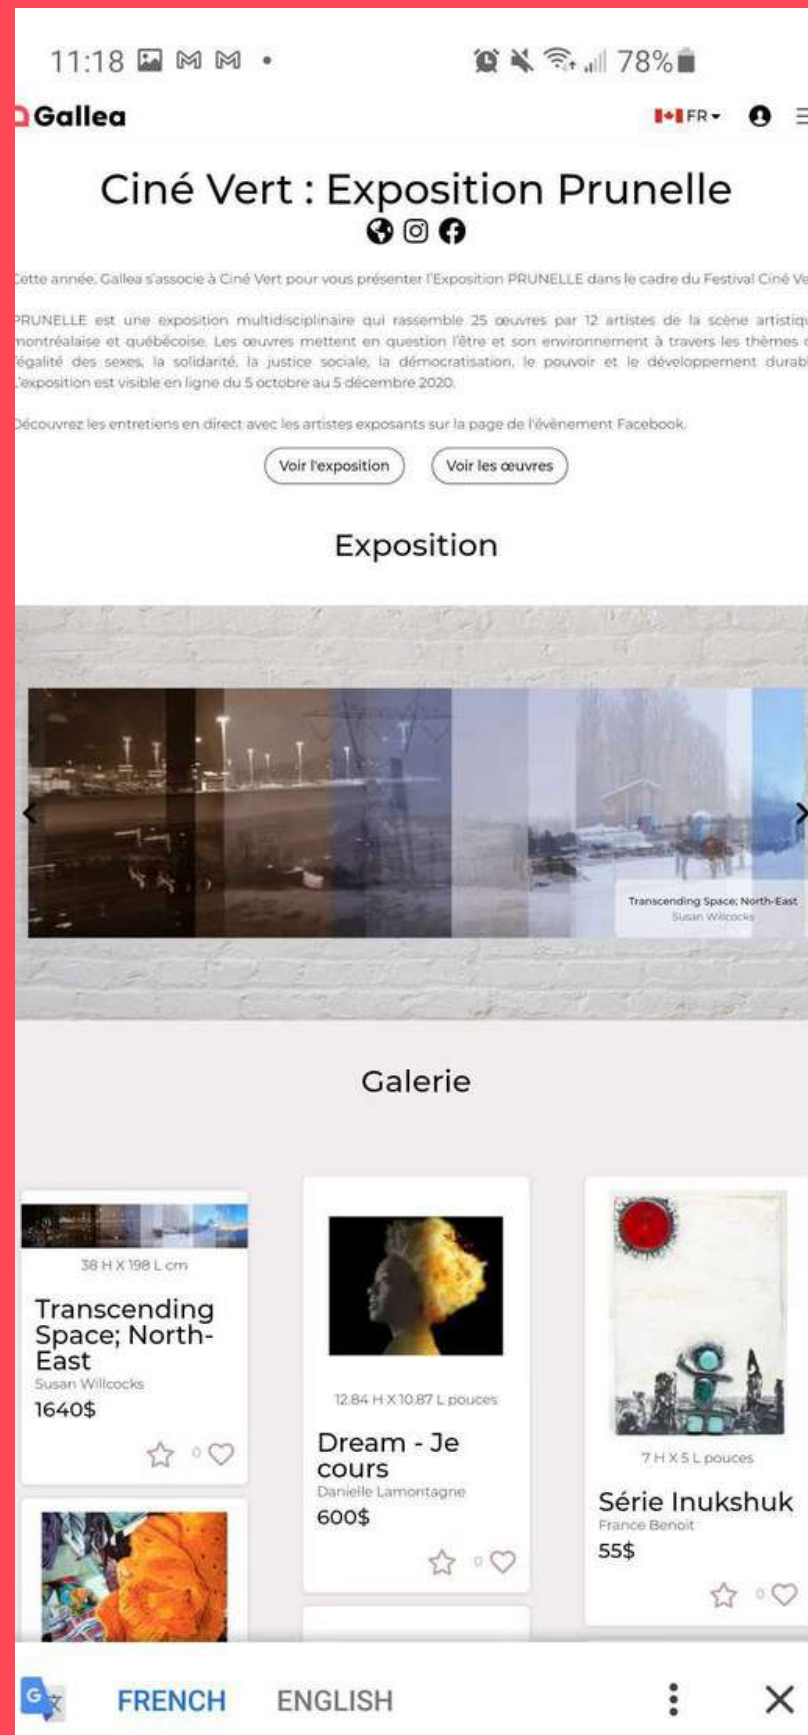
11:18 78%

Gallea

FR

Ciné Vert : Exposition Prunelle

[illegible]ette année, Gallea s'associe à Ciné Vert pour vous présenter l'Exposition PRUNELLE dans le cadre du Festival Ciné Ve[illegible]

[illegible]RUNELLE est une exposition multidisciplinaire qui rassemble 25 œuvres par 12 artistes de la scène artistiqu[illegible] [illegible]ontréalaise et québécoise. Les œuvres mettent en question l'être et son environnement à travers les thèmes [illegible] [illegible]égalité des sexes, la solidarité, la justice sociale, la démocratisation, le pouvoir et le développement durab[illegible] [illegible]'exposition est visible en ligne du 5 octobre au 5 décembre 2020.

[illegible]écouvrez les entretiens en direct avec les artistes exposants sur la page de l'évènement Facebook.

Voir l'exposition

Voir les œuvres

Exposition

Transcending Space; North-East
Susan Willcocks

Galerie

38 H X 198 L cm

Transcending Space; North-East
Susan Willcocks
1640$

0

12.84 H X 10.87 L pouces

Dream - Je cours
Danielle Lamontagne
600$

0

7 H X 5 L pouces

Série Inukshuk
France Benoit
55$

0

FRENCH

ENGLISH